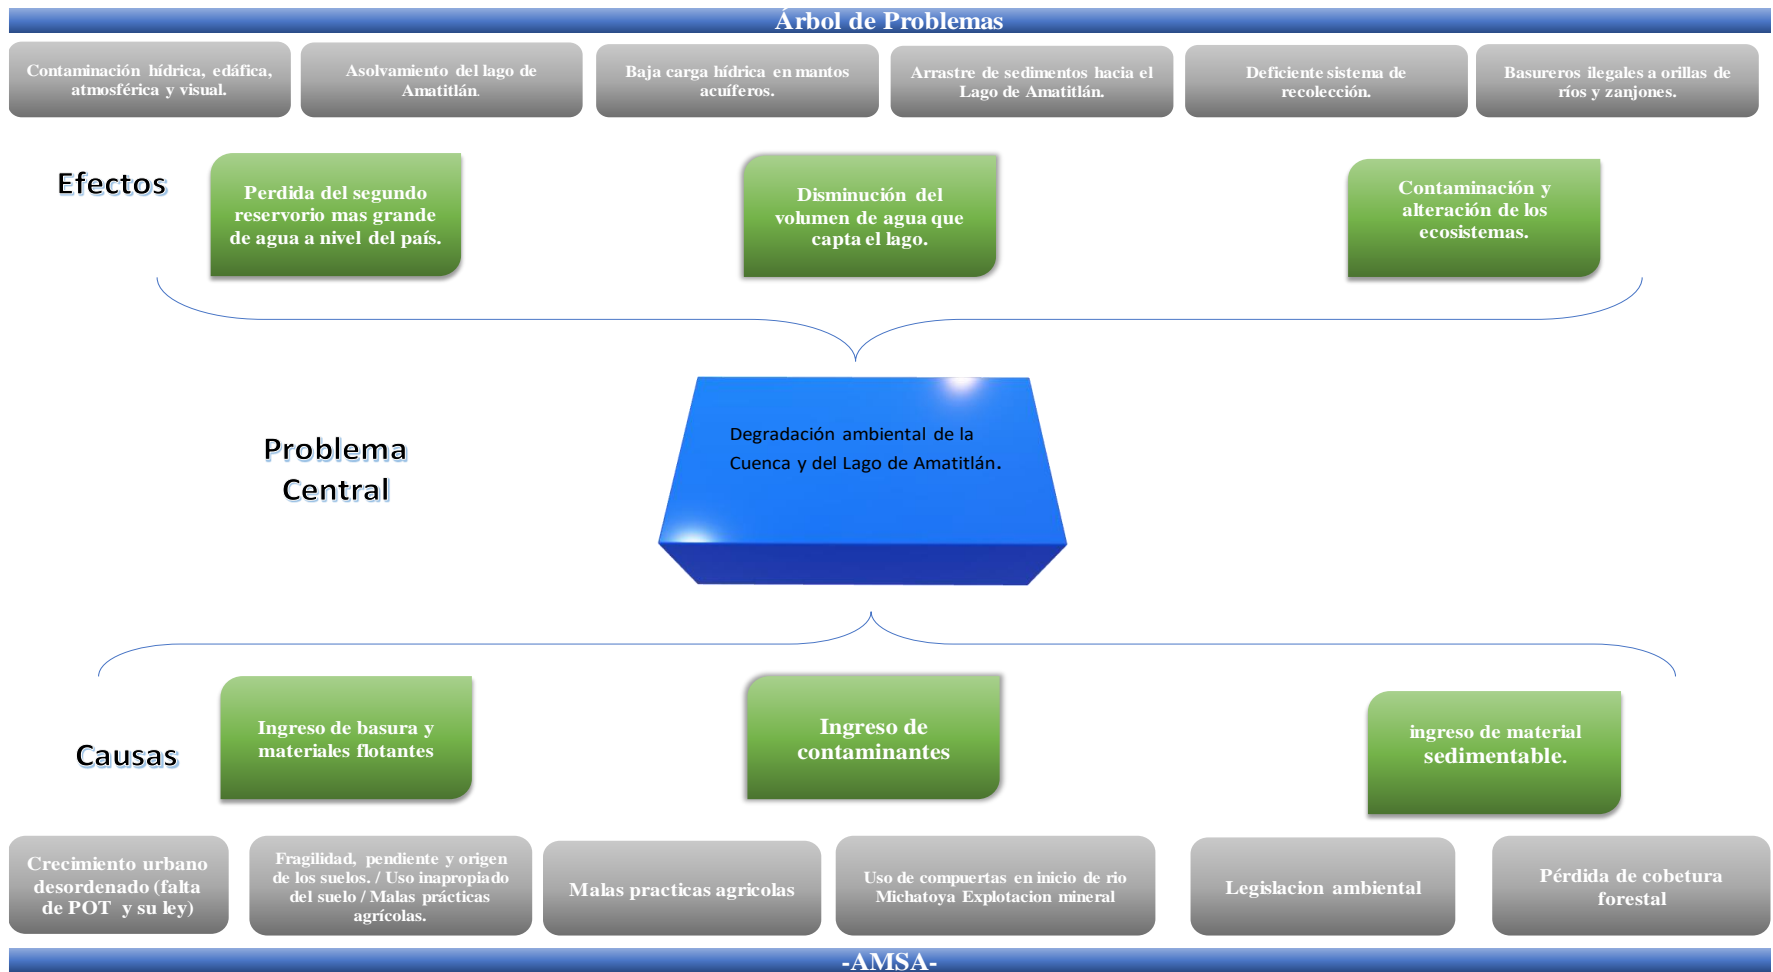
Árbol de Problemas

Contaminación hídrica, edáfica, atmosférica y visual.

Asolvamiento del lago de Amatitlán.

Baja carga hídrica en mantos acuíferos.

Arrastre de sedimentos hacia el Lago de Amatitlán.

Deficiente sistema de recolección.

Basureros ilegales a orillas de ríos y zanjones.

Efectos

Perdida del segundo reservorio mas grande de agua a nivel del país.

Disminución del volumen de agua que capta el lago.

Contaminación y alteración de los ecosistemas.

Problema Central

Degradación ambiental de la Cuenca y del Lago de Amatitlán.

Causas

Ingreso de basura y materiales flotantes

Ingreso de contaminantes

ingreso de material sedimentable.

Crecimiento urbano desordenado (falta de POT y su ley)

Fragilidad, pendiente y origen de los suelos. / Uso inapropiado del suelo / Malas prácticas agrícolas.

Malas practicas agricolas

Uso de compuertas en inicio de rio Michatoya Explotacion mineral

Legislacion ambiental

Pérdida de cobetura forestal

-AMSA-